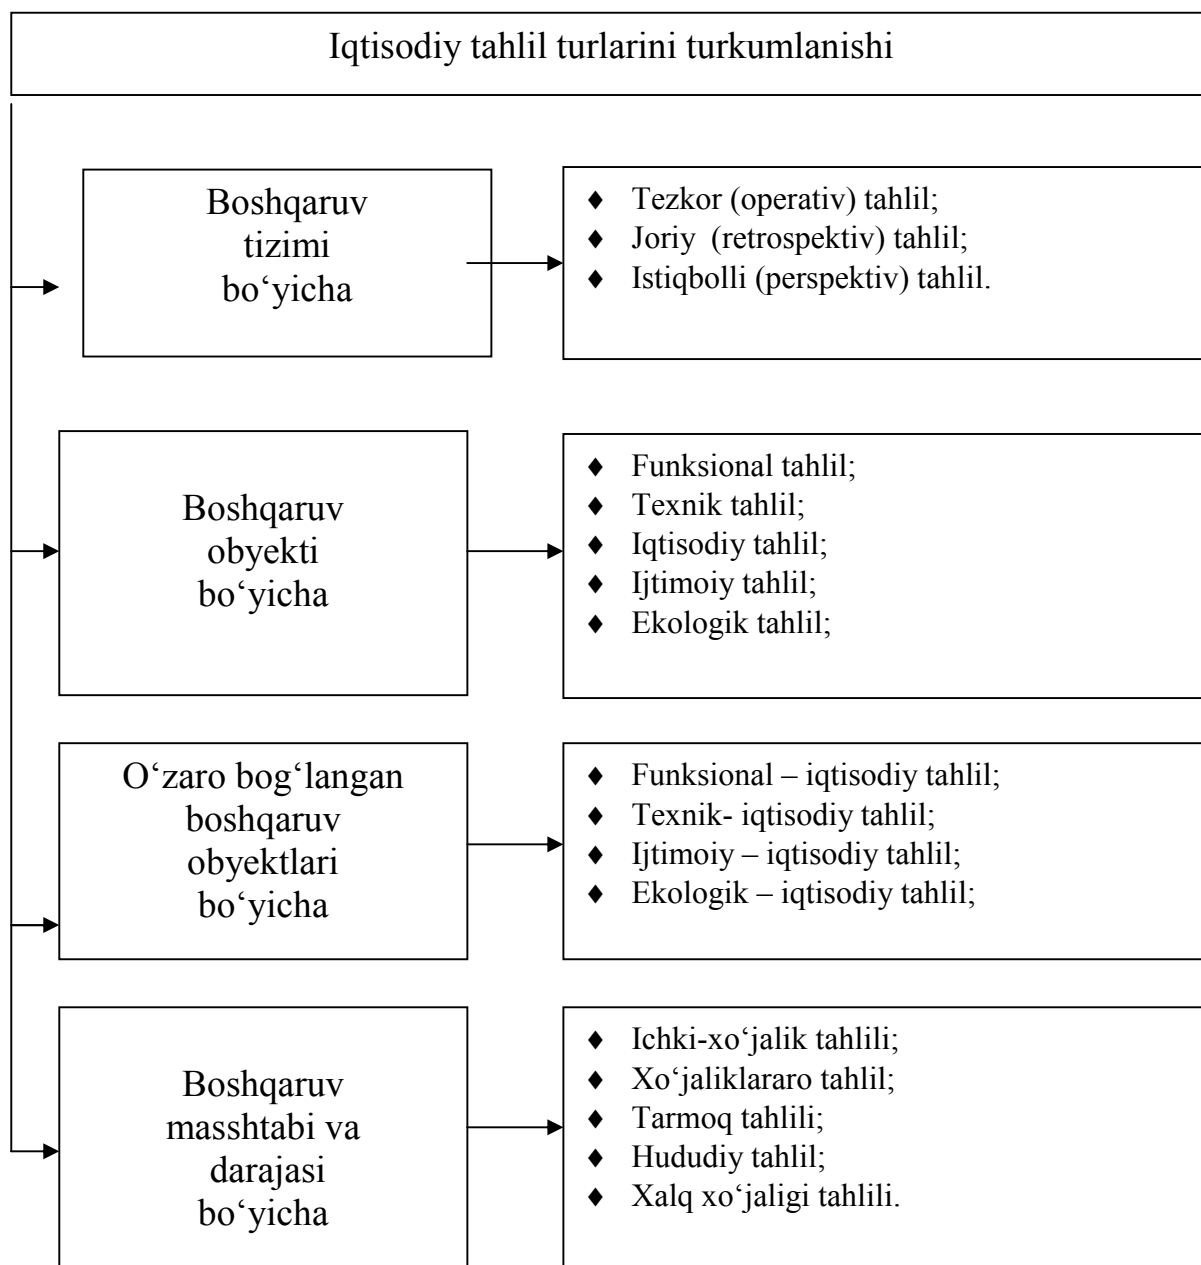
Iqtisodiy tahlil turlarini turkumlanishi

Boshqaruv tizimi bo‘yicha

- Tezkor (operativ) tahlil;
- Joriy (retrospektiv) tahlil;
- Istiqbolli (perspektiv) tahlil.

Boshqaruv obyekti bo‘yicha

- Funksional tahlil;
- Texnik tahlil;
- Iqtisodiy tahlil;
- Ijtimoiy tahlil;
- Ekologik tahlil;

O‘zaro bog‘langan boshqaruv obyektlari bo‘yicha

- Funksional – iqtisodiy tahlil;
- Texnik- iqtisodiy tahlil;
- Ijtimoiy – iqtisodiy tahlil;
- Ekologik – iqtisodiy tahlil;

Boshqaruv masshtabi va darajasi bo‘yicha

- Ichki-xo‘jalik tahlili;
- Xo‘jaliklararo tahlil;
- Tarmoq tahlili;
- Hududiy tahlil;
- Xalq xo‘jaligi tahlili.